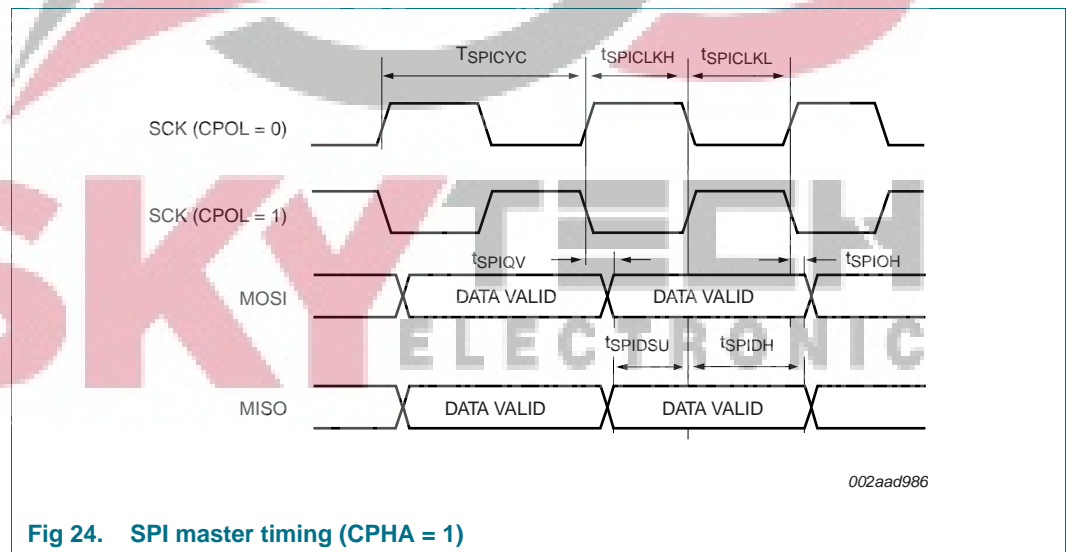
$T_{SPICYC}$ $t_{SPICLKH}$ $t_{SPICLKL}$

SCK (CPOL = 0)

SCK (CPOL = 1)

$t_{SPIQV}$ $t_{SPIOH}$

MOSI DATA VALID DATA VALID

SKY TECH ELECTRONIC

$t_{SPIDSU}$ $t_{SPIDH}$

MISO DATA VALID DATA VALID

002aad986

Fig 24. SPI master timing (CPHA = 1)